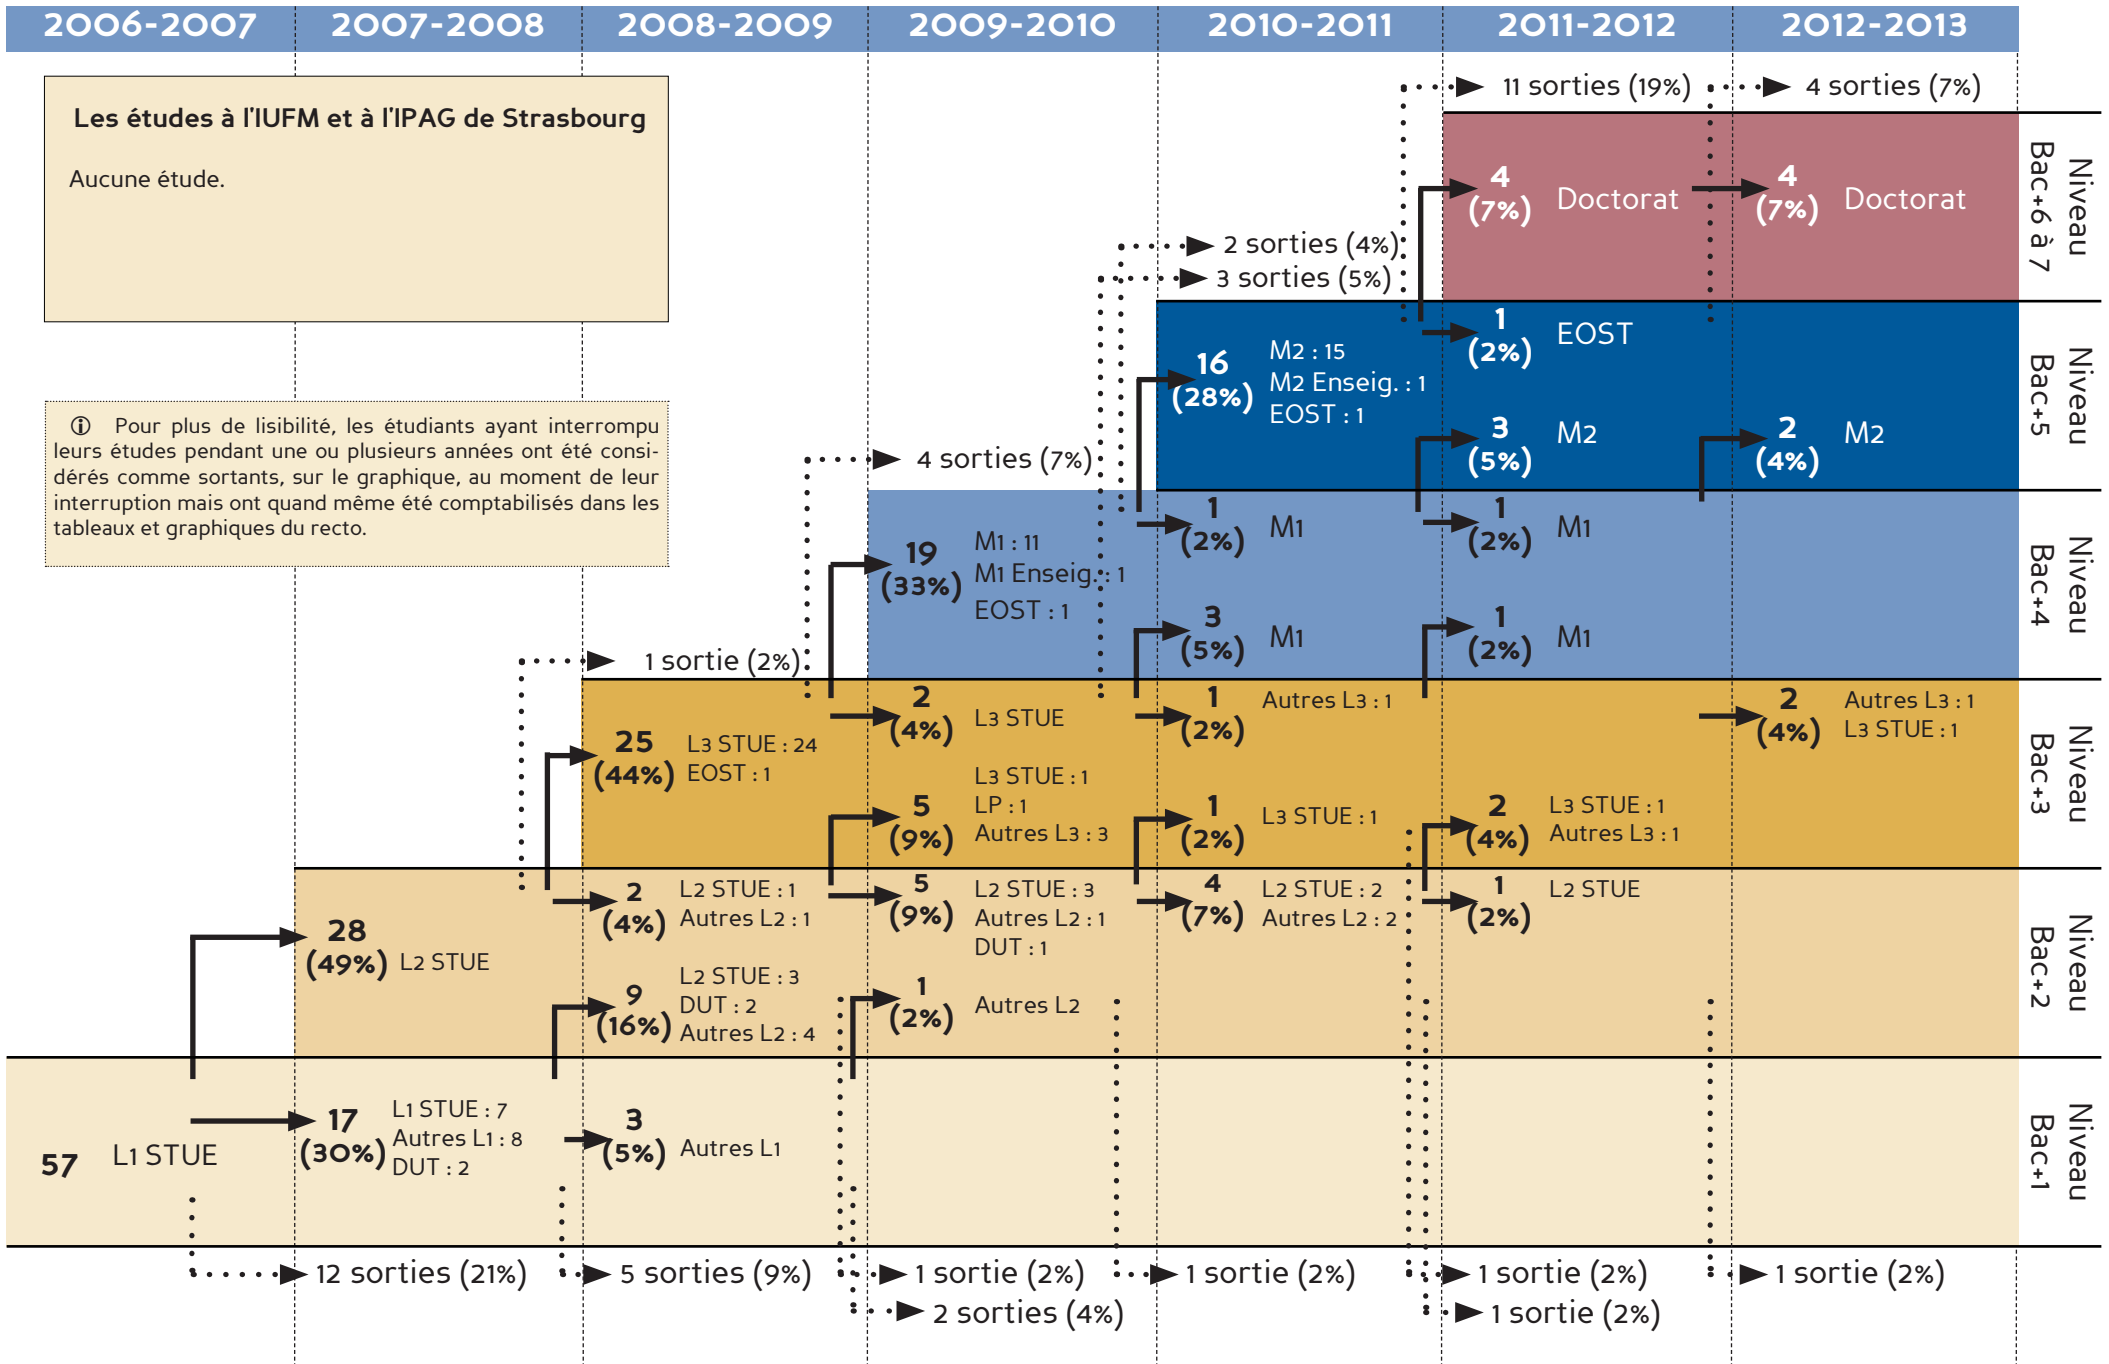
2006-2007 2007-2008 2008-2009 2009-2010 2010-2011 2011-2012 2012-2013

Les études à l'IUFM et à l'IPAG de Strasbourg

Aucune étude.

ⓘ Pour plus de lisibilité, les étudiants ayant interrompu leurs études pendant une ou plusieurs années ont été considérés comme sortants, sur le graphique, au moment de leur interruption mais ont quand même été comptabilisés dans les tableaux et graphiques du recto.

11 sorties (19%)
4 sorties (7%)

Niveau Bac+6 à 7

4 (7%) Doctorat
4 (7%) Doctorat

2 sorties (4%)
3 sorties (5%)

Niveau Bac+5

1 (2%) EOST

16 (28%) M2 : 15 M2 Enseig. : 1 EOST : 1

3 (5%) M2
2 (4%) M2

4 sorties (7%)

Niveau Bac+4

1 (2%) M1
1 (2%) M1

19 (33%) M1 : 11 M1 Enseig. : 1 EOST : 1

3 (5%) M1
1 (2%) M1

1 sortie (2%)

Niveau Bac+3

2 (4%) L3 STUE
1 (2%) Autres L3 : 1
2 (4%) Autres L3 : 1 L3 STUE : 1

25 (44%) L3 STUE : 24 EOST : 1

5 (9%) L3 STUE : 1 LP : 1 Autres L3 : 3
1 (2%) L3 STUE : 1
2 (4%) L3 STUE : 1 Autres L3 : 1

Niveau Bac+2

2 (4%) L2 STUE : 1 Autres L2 : 1
5 (9%) L2 STUE : 3 Autres L2 : 1 DUT : 1
4 (7%) L2 STUE : 2 Autres L2 : 2
1 (2%) L2 STUE

28 (49%) L2 STUE

9 (16%) L2 STUE : 3 DUT : 2 Autres L2 : 4
1 (2%) Autres L2

Niveau Bac+1

57 L1 STUE
17 (30%) L1 STUE : 7 Autres L1 : 8 DUT : 2
3 (5%) Autres L1

12 sorties (21%)
5 sorties (9%)
1 sortie (2%)
2 sorties (4%)
1 sortie (2%)
1 sortie (2%)
1 sortie (2%)
1 sortie (2%)